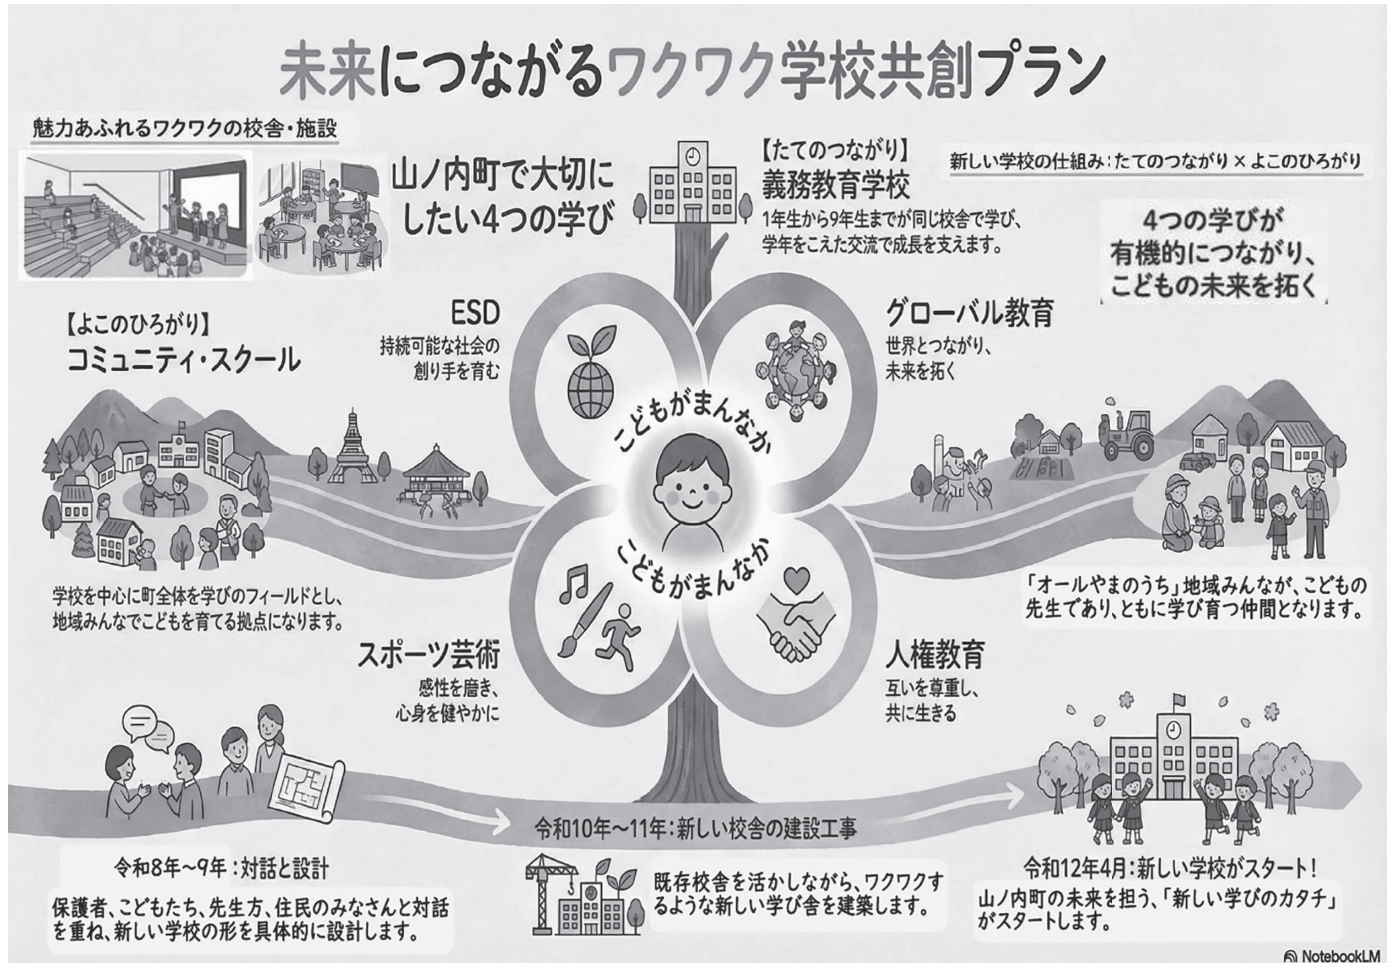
未来につながるワクワク学校共創プラン

魅力あふれるワクワクの校舎・施設

山ノ内町で大切にしたい4つの学び

【たてのつながり】
義務教育学校
1年生から9年生までが同じ校舎で学び、学年をこえた交流で成長を支えます。

新しい学校の仕組み：たてのつながり × よこのひろがり

4つの学びが有機的につながり、こどもの未来を拓く

【よこのひろがり】
コミュニティ・スクール

ESD
持続可能な社会の創り手を育む

グローバル教育
世界とつながり、未来を拓く

こどもがまんなか

こどもがまんなか

学校を中心に町全体を学びのフィールドとし、地域みんなでこどもを育てる拠点になります。

「オールやまのうち」地域みんなが、こどもの先生であり、ともに学び育つ仲間となります。

スポーツ芸術
感性を磨き、心身を健やかに

人権教育
互いを尊重し、共に生きる

令和10年～11年：新しい校舎の建設工事

令和8年～9年：対話と設計
保護者、こどもたち、先生方、住民のみなさんと対話を重ね、新しい学校の形を具体的に設計します。

既存校舎を活かしながら、ワクワクするような新しい学び舎を建築します。

令和12年4月：新しい学校がスタート！
山ノ内町の未来を担う、「新しい学びのカタチ」がスタートします。

NotebookLM